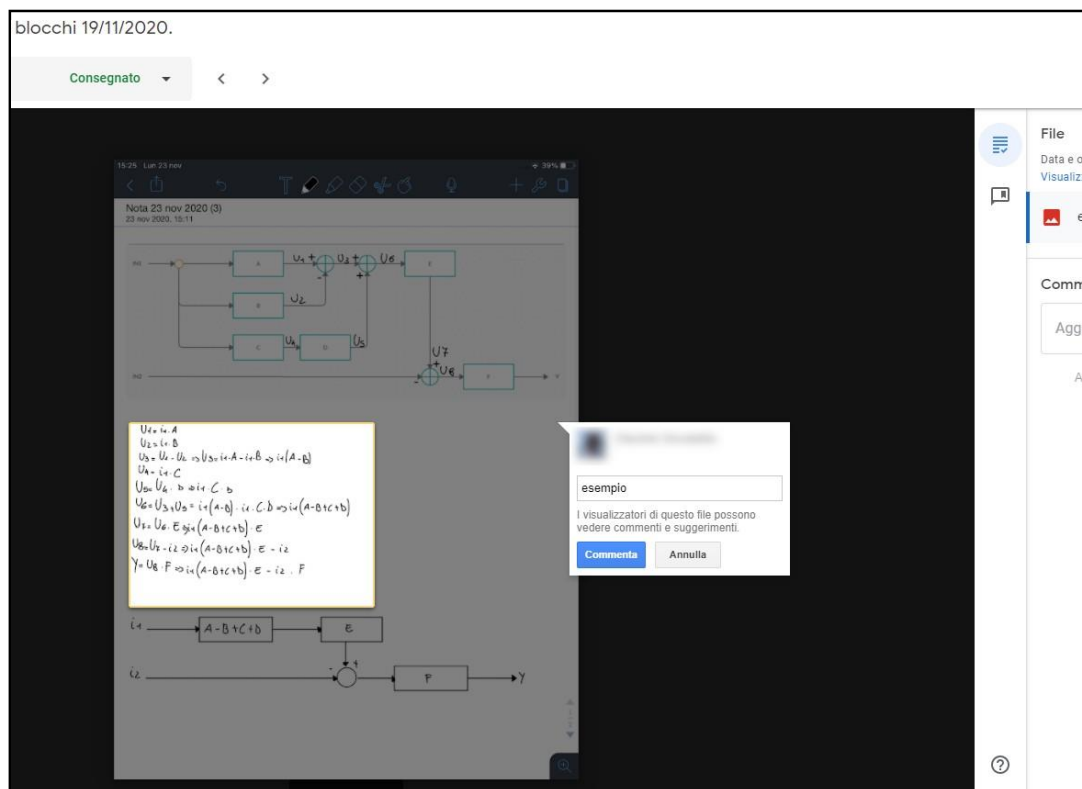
blocchi 19/11/2020.

Consegnato

15:25 Lun 23 nov

39%

Nota 23 nov 2020 (3)

23 nov 2020, 15:11

IN1

A

$U_1$ + $U_3$ + $U_6$

E

- +

B

$U_2$

C

$U_4$

D

$U_5$

$U_7$

IN2

- + $U_8$

F

Y

$U_1 = i_1 \cdot A$
$U_2 = i_1 \cdot B$
$U_3 = U_1 - U_2 \Rightarrow U_3 = i_1 \cdot A - i_1 \cdot B \Rightarrow i_1(A-B)$
$U_4 = i_1 \cdot C$
$U_5 = U_4 \cdot D \Rightarrow i_1 \cdot C \cdot D$
$U_6 = U_3 + U_5 = i_1(A-B) \cdot i_1 \cdot C \cdot D \Rightarrow i_1(A-B+C+D)$
$U_7 = U_6 \cdot E \Rightarrow i_1(A-B+C+D) \cdot E$
$U_8 = U_7 - i_2 \Rightarrow i_1(A-B+C+D) \cdot E - i_2$
$Y = U_8 \cdot F \Rightarrow i_1(A-B+C+D) \cdot E - i_2 \cdot F$

$i_1$

A-B+C+D

E

$i_2$

- +

F

Y

esempio

I visualizzatori di questo file possono vedere commenti e suggerimenti.

Commenta

Annulla

File

Data e o

Visualiz

Comm

Agg

A